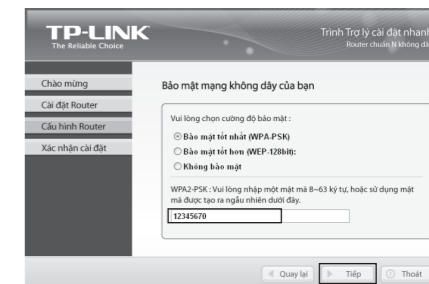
TP-LINK
The Reliable Choice

Trình Trợ lý cài đặt nhanh
Router chuẩn N không dâ

Chào mừng
Cài đặt Router
Cấu hình Router
Xác nhận cài đặt

Bảo mật mạng không dây của bạn

Vui lòng chọn cường độ bảo mật :
Bảo mật tốt nhất (WPA-PSK)
Bảo mật tốt hơn (WEP-128bit):
Không bảo mật

WPA2-PSK : Vui lòng nhập một mật mã 8~63 ký tự, hoặc sử dụng mật mã được tạo ra ngẫu nhiên dưới đây.

12345670

Quay lại
Tiếp
Thoát